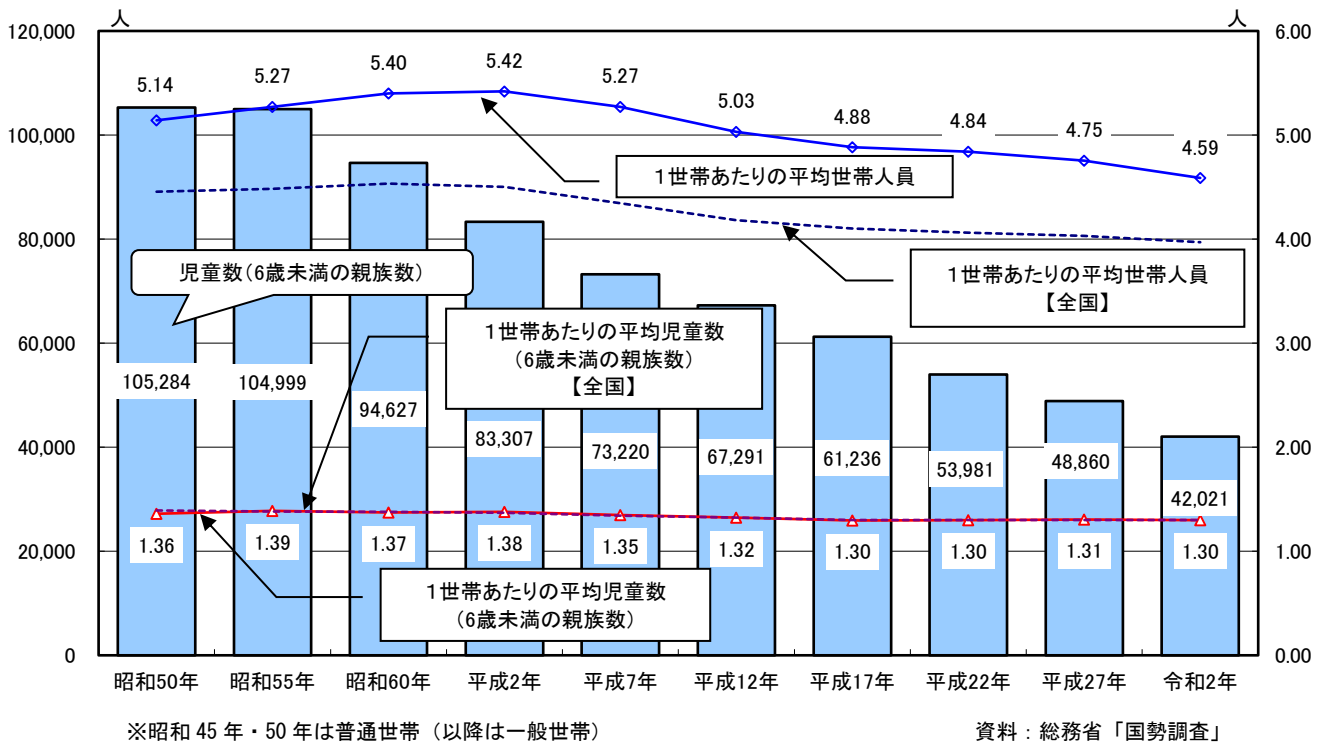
人

人

120,000
100,000
80,000
60,000
40,000
20,000
0

6.00
5.00
4.00
3.00
2.00
1.00
0.00

5.14
5.27
5.40
5.42
5.27
5.03
4.88
4.84
4.75
4.59

1世帯あたりの平均世帯人員

1世帯あたりの平均世帯人員
【全国】

児童数（6歳未満の親族数）

1世帯あたりの平均児童数
（6歳未満の親族数）
【全国】

105,284
104,999
94,627
83,307
73,220
67,291
61,236
53,981
48,860
42,021

1.36
1.39
1.37
1.38
1.35
1.32
1.30
1.30
1.31
1.30

1世帯あたりの平均児童数
（6歳未満の親族数）

昭和50年
昭和55年
昭和60年
平成2年
平成7年
平成12年
平成17年
平成22年
平成27年
令和2年

※昭和 45 年・50 年は普通世帯（以降は一般世帯）

資料：総務省「国勢調査」